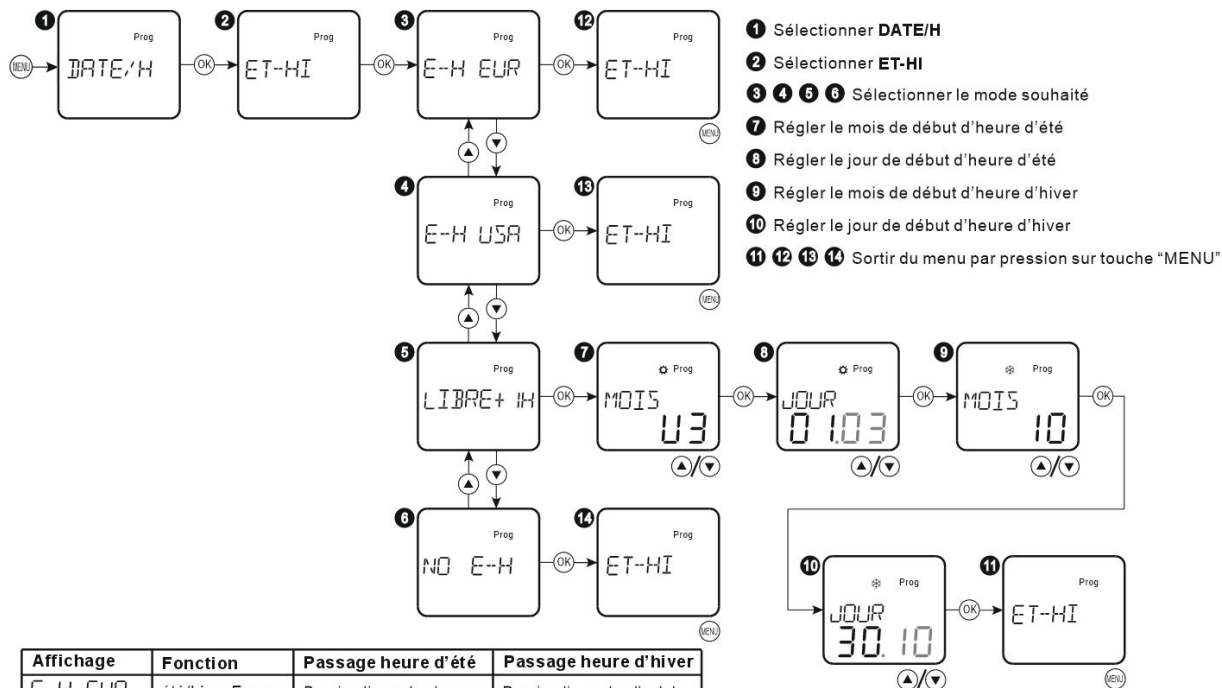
❶ Sélectionner **DATE/H**

❷ Sélectionner **ET-HI**

❸ ❹ ❺ ❻ Sélectionner le mode souhaité

❼ Régler le mois de début d'heure d'été

❽ Régler le jour de début d'heure d'été

❾ Régler le mois de début d'heure d'hiver

❿ Régler le jour de début d'heure d'hiver

⓫ ⓬ ⓭ ⓮ Sortir du menu par pression sur touche "MENU"

MENU ❶ Prog DATE/H OK ❷ Prog ET-HI OK ❸ Prog E-H EUR OK ⓬ Prog ET-HI MENU

❹ Prog E-H USA OK ⓭ Prog ET-HI MENU

❺ Prog LIBRE+ 1H OK ❼ Prog MOIS 03 OK ❽ Prog JOUR 01.03 OK ❾ Prog MOIS 10 OK

❻ Prog NO E-H OK ⓮ Prog ET-HI MENU

❿ Prog JOUR 30.10 OK ⓫ Prog ET-HI MENU

| Affichage | Fonction | Passage heure d'été | Passage heure d'hiver |
|---|---|---|---|
| E-H EUR | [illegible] | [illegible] | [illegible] |